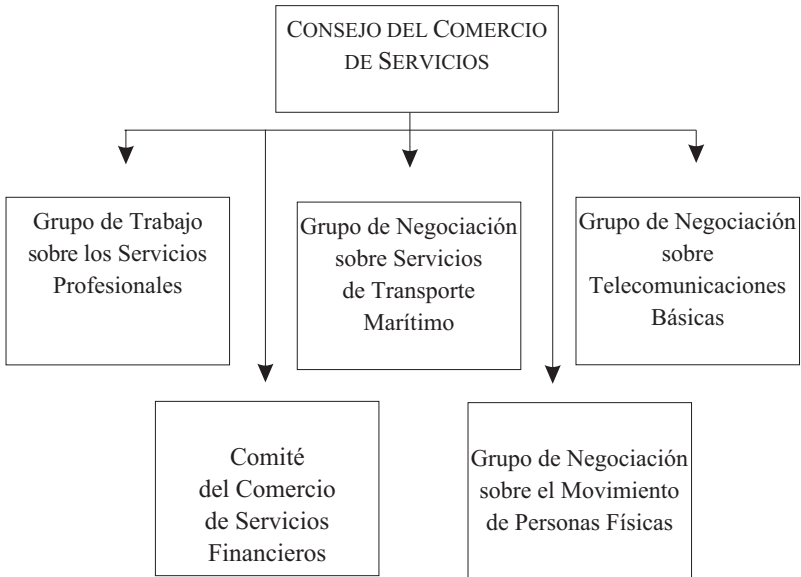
CONSEJO DEL COMERCIO DE SERVICIOS

Grupo de Trabajo sobre los Servicios Profesionales

Grupo de Negociación sobre Servicios de Transporte Marítimo

Grupo de Negociación sobre Telecomunicaciones Básicas

Comité del Comercio de Servicios Financieros

Grupo de Negociación sobre el Movimiento de Personas Físicas